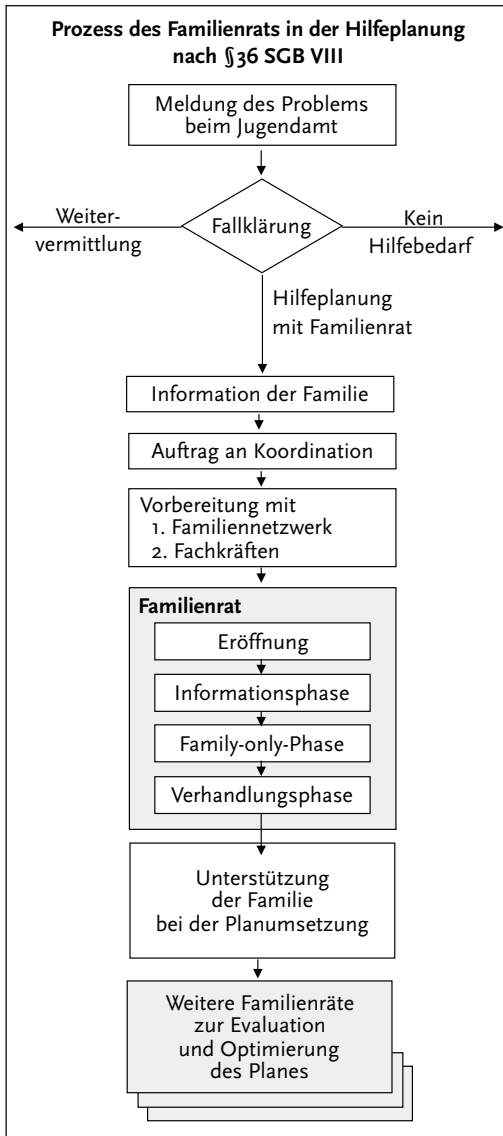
Prozess des Familienrats in der Hilfeplanung nach §36 SGB VIII

Meldung des Problems beim Jugendamt

Weitervermittlung

Fallklärung

Kein Hilfebedarf

Hilfeplanung mit Familienrat

Information der Familie

Auftrag an Koordination

Vorbereitung mit
1. Familiennetzwerk
2. Fachkräften

Familienrat

Eröffnung

Informationsphase

Family-only-Phase

Verhandlungsphase

Unterstützung der Familie bei der Planumsetzung

Weitere Familienräte zur Evaluation und Optimierung des Planes